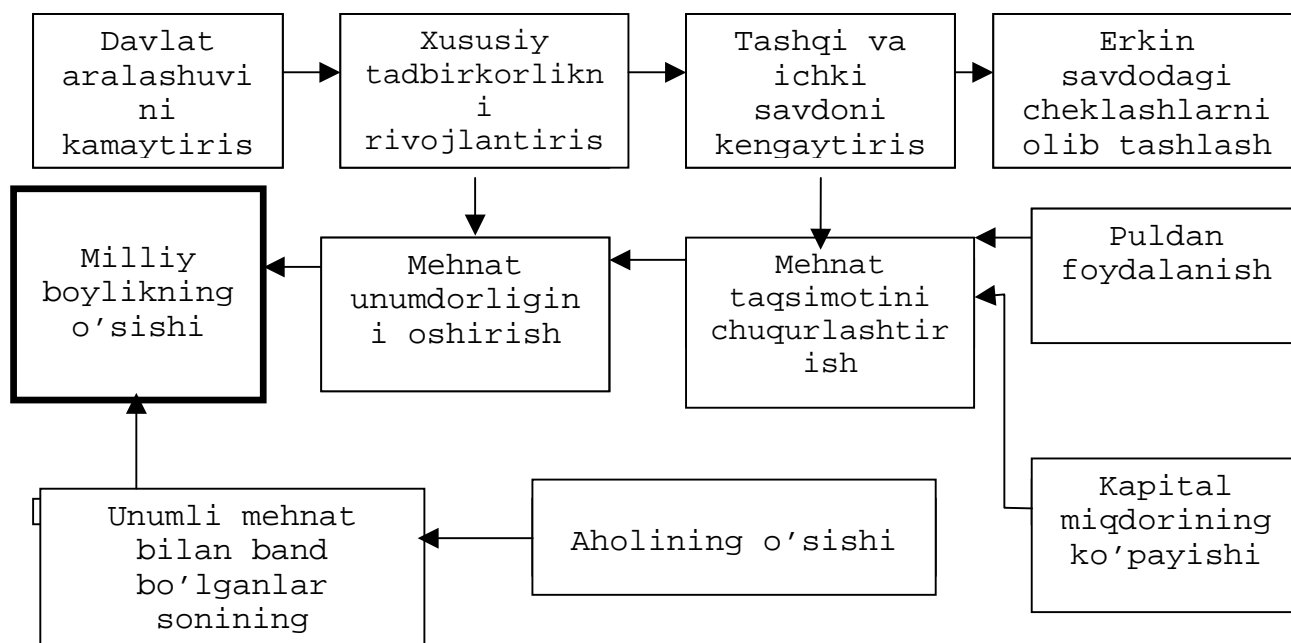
Davlat aralashuvini kamaytiris

Xususiy tadbirkorlikni rivojlantiris

Tashqi va ichki savdoni kengaytiris

Erkin savdodagi cheklashlarni olib tashlash

Milliy boylikning o'sishi

Mehnat unumdorligini oshirish

Mehnat taqsimotini chuqurlashtirish

Puldan foydalanish

Kapital miqdorining ko'payishi

Unumli mehnat bilan band bo'lganlar sonining

Aholining o'sishi